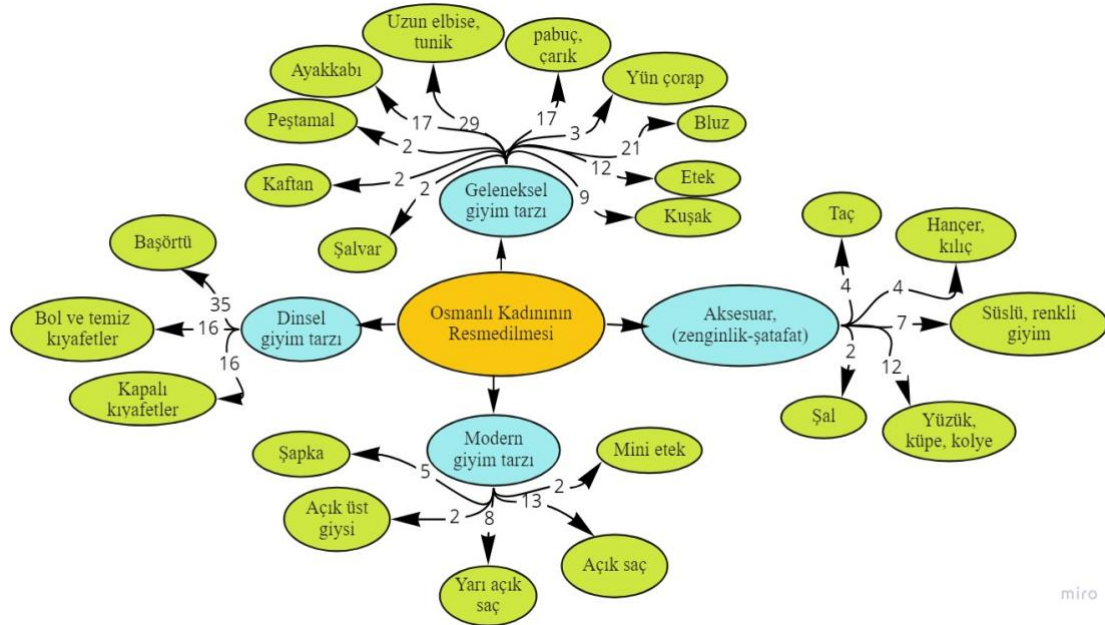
Osmanlı Kadınının Resmedilmesi

Geleneksel giyim tarzı
Uzun elbise, tunik 29
pabuç, çarık 17
Ayakkabı 17
Yün çorap 3
Peştamal 2
Bluz 21
Kaftan 2
Etek 12
Şalvar 2
Kuşak 9

Dinsel giyim tarzı
Başörtü 35
Bol ve temiz kıyafetler 16
Kapalı kıyafetler 16

Aksesuar, (zenginlik-şatafat)
Taç 4
Hançer, kılıç 4
Süslü, renkli giyim 7
Şal 2
Yüzük, küpe, kolye 12

Modern giyim tarzı
Şapka 5
Mini etek 2
Açık üst giysi 2
Açık saç 13
Yarı açık saç 8

miro